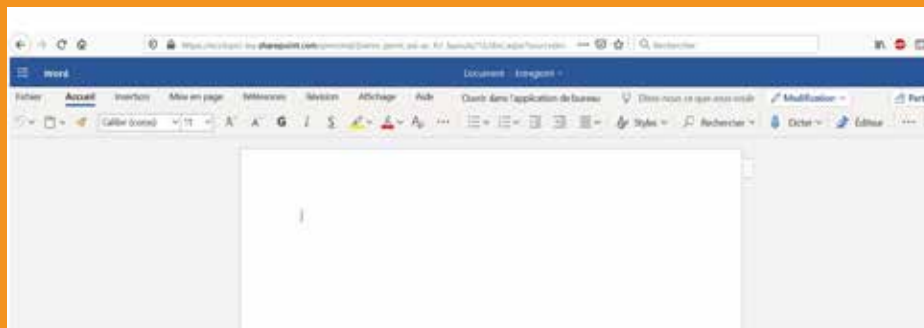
https://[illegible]-my.sharepoint.com/personal/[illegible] ··· Rechercher

Word

Document - Enregistré

Fichier Accueil Insertion Mise en page Références Révision Affichage Aide Ouvrir dans l'application de bureau Dites-nous ce que vous voulez Modification Part

Calibri (Corps) 11 A A G I S ··· Styles Rechercher Dicter Éditeur ···